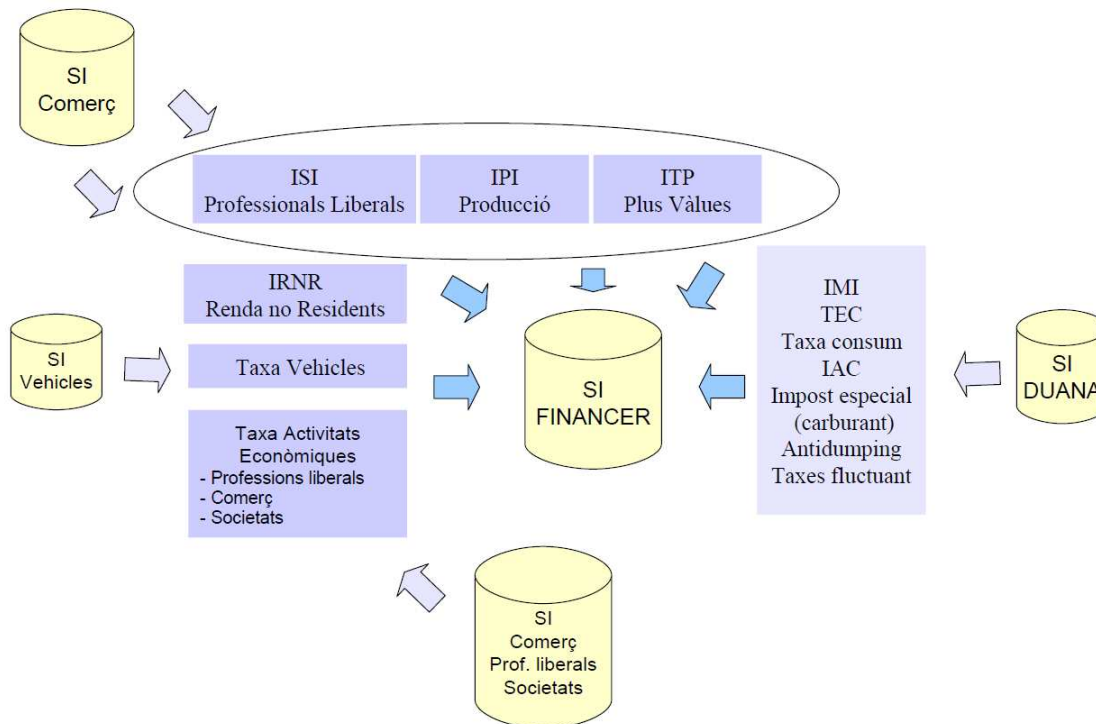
SI
Comerç

ISI
Professionals Liberals

IPI
Producció

ITP
Plus Vàlues

IRNR
Renda no Residents

SI
Vehicles

Taxa Vehicles

Taxa Activitats Econòmiques
- Professions liberals
- Comerç
- Societats

SI
FINANCER

IMI
TEC
Taxa consum
IAC
Impost especial (carburant)
Antidumping
Taxes fluctuant

SI
DUANA

SI
Comerç
Prof. liberals
Societats